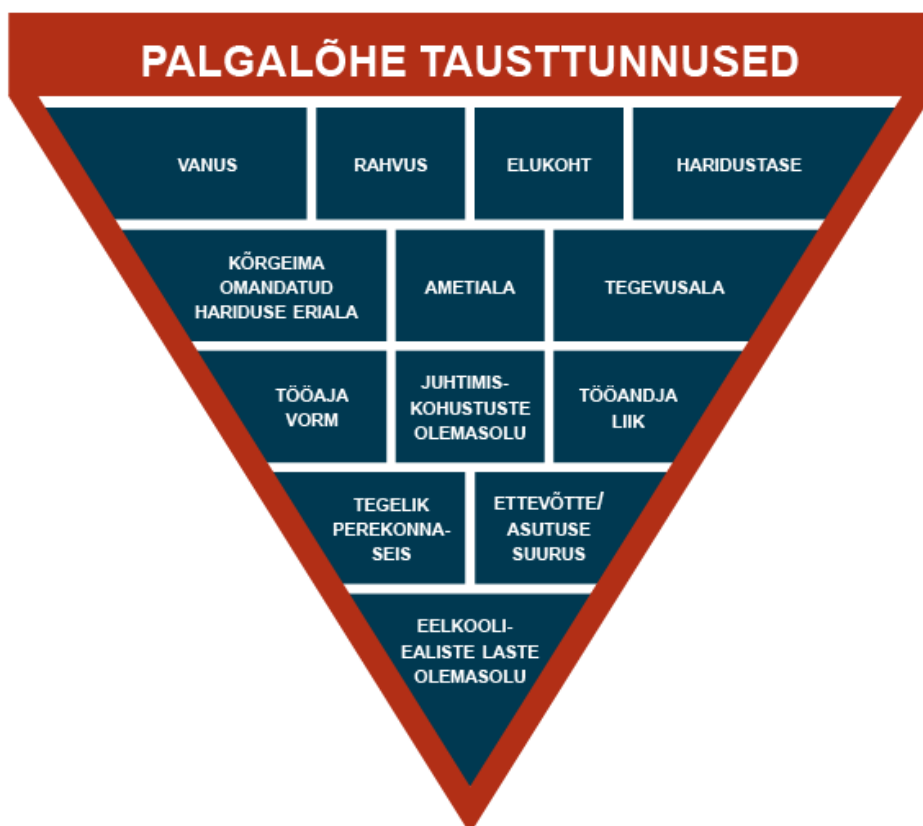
PALGALÕHE TAUSTTUNNUSED

VANUS

RAHVUS

ELUKOHT

HARIDUSTASE

KÕRGEIMA OMANDATUD HARIDUSE ERIALA

AMETIALA

TEGEVUSALA

TÖÖAJA VORM

JUHTIMISKOHUSTUSTE OLEMASOLU

TÖÖANDJA LIIK

TEGELIK PEREKONNASEIS

ETTEVÕTTE/ ASUTUSE SUURUS

EELKOOLIEALISTE LASTE OLEMASOLU